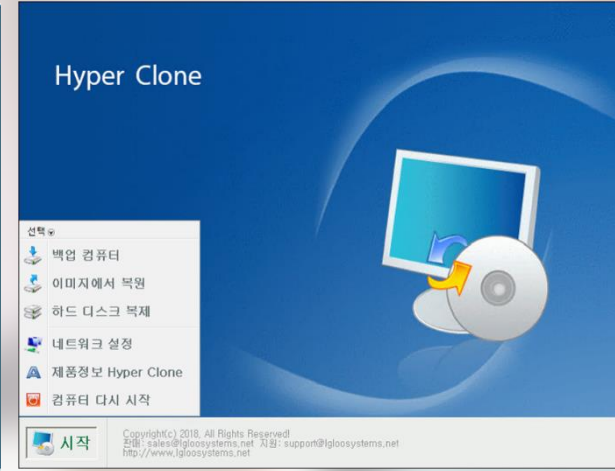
Hyper Clone

선택

백업 컴퓨터

이미지에서 복원

하드 디스크 복제

네트워크 설정

제품정보 Hyper Clone

컴퓨터 다시 시작

시작

Copyright(c) 2018. All Rights Reserved!
판매 : sales@igloosystems.net 지원 : support@igloosystems.net
http://www.igloosystems.net